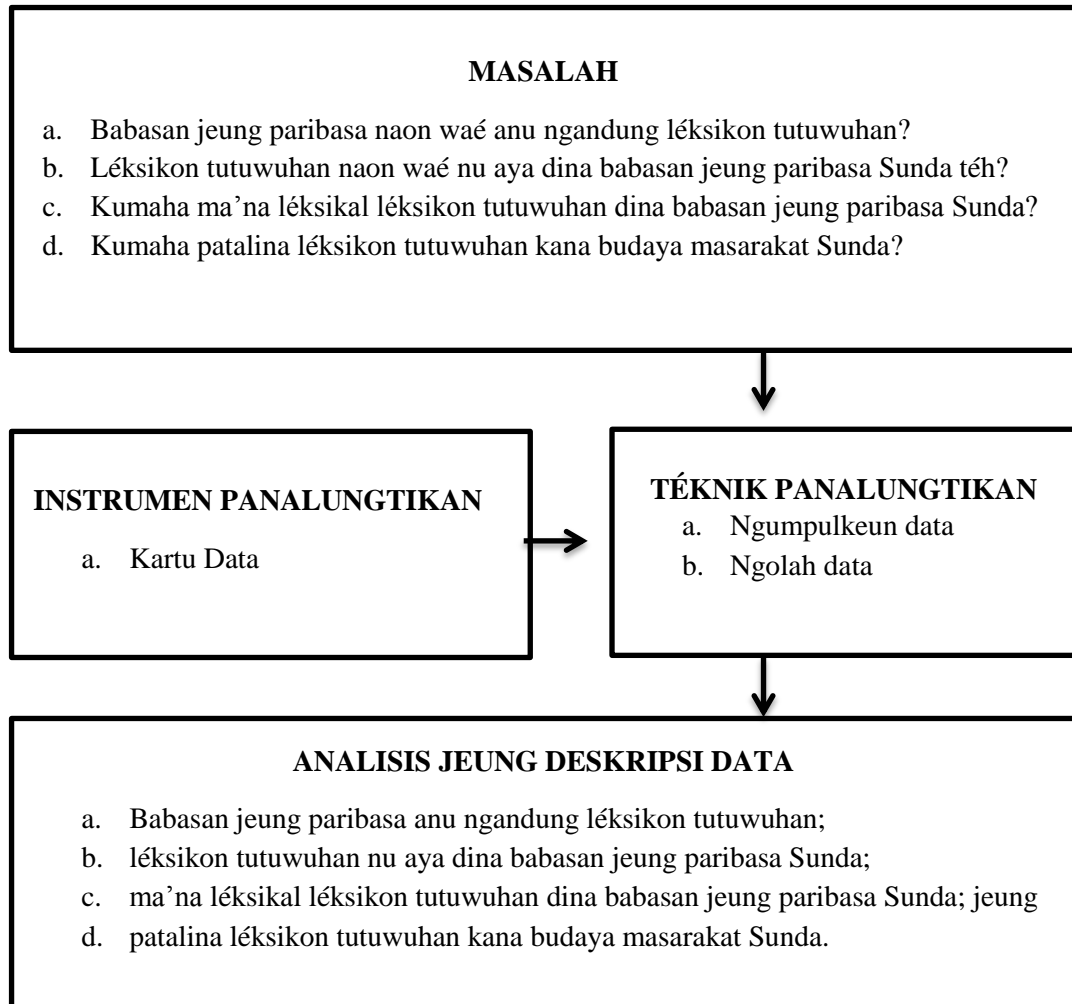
MASALAH

a. Babasan jeung paribasa naon waé anu ngandung léksikon tutuwuhan?
b. Léksikon tutuwuhan naon waé nu aya dina babasan jeung paribasa Sunda téh?
c. Kumaha ma'na léksikal léksikon tutuwuhan dina babasan jeung paribasa Sunda?
d. Kumaha patalina léksikon tutuwuhan kana budaya masarakat Sunda?

INSTRUMEN PANALUNGTIKAN

a. Kartu Data

TÉKNIK PANALUNGTIKAN

a. Ngumpulkeun data
b. Ngolah data

ANALISIS JEUNG DESKRIPSI DATA

a. Babasan jeung paribasa anu ngandung léksikon tutuwuhan;
b. léksikon tutuwuhan nu aya dina babasan jeung paribasa Sunda;
c. ma'na léksikal léksikon tutuwuhan dina babasan jeung paribasa Sunda; jeung
d. patalina léksikon tutuwuhan kana budaya masarakat Sunda.